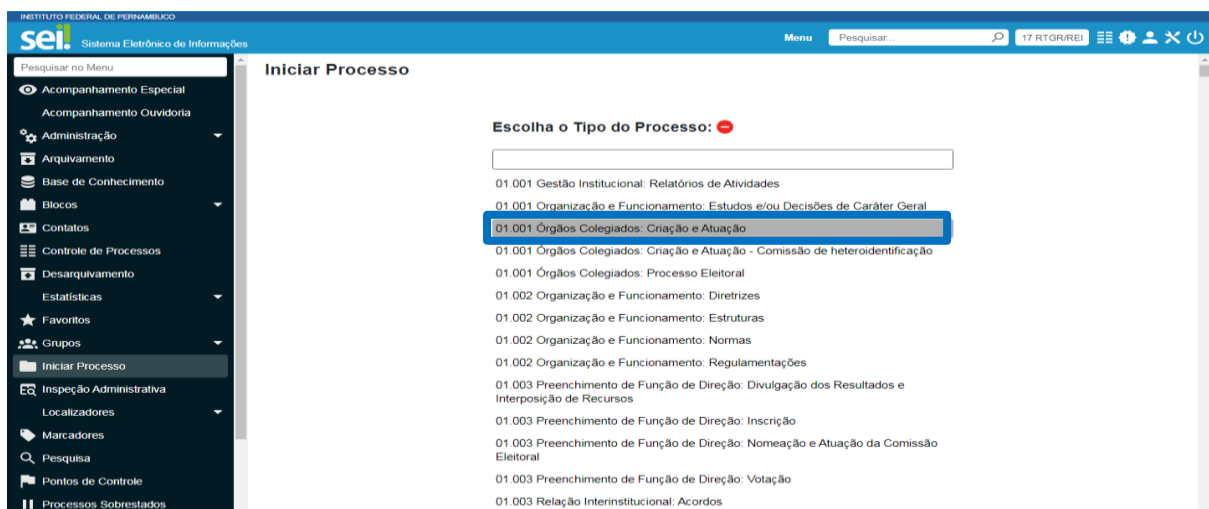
INSTITUTO FEDERAL DE PERNAMBUCO

sei! Sistema Eletrônico de Informações

Menu Pesquisar... 17 RTGR/REI

Pesquisar no Menu
Acompanhamento Especial
Acompanhamento Ouvidoria
Administração
Arquivamento
Base de Conhecimento
Blocos
Contatos
Controle de Processos
Desarquivamento
Estatísticas
Favoritos
Grupos
Iniciar Processo
Inspeção Administrativa
Localizadores
Marcadores
Pesquisa
Pontos de Controle
Processos Sobrestados

Iniciar Processo

Escolha o Tipo do Processo:

01.001 Gestão Institucional: Relatórios de Atividades
01.001 Organização e Funcionamento: Estudos e/ou Decisões de Caráter Geral
01.001 Órgãos Colegiados: Criação e Atuação
01.001 Órgãos Colegiados: Criação e Atuação - Comissão de heteroidentificação
01.001 Órgãos Colegiados: Processo Eleitoral
01.002 Organização e Funcionamento: Diretrizes
01.002 Organização e Funcionamento: Estruturas
01.002 Organização e Funcionamento: Normas
01.002 Organização e Funcionamento: Regulamentações
01.003 Preenchimento de Função de Direção: Divulgação dos Resultados e Interposição de Recursos
01.003 Preenchimento de Função de Direção: Inscrição
01.003 Preenchimento de Função de Direção: Nomeação e Atuação da Comissão Eleitoral
01.003 Preenchimento de Função de Direção: Votação
01.003 Relação Interinstitucional: Acordos